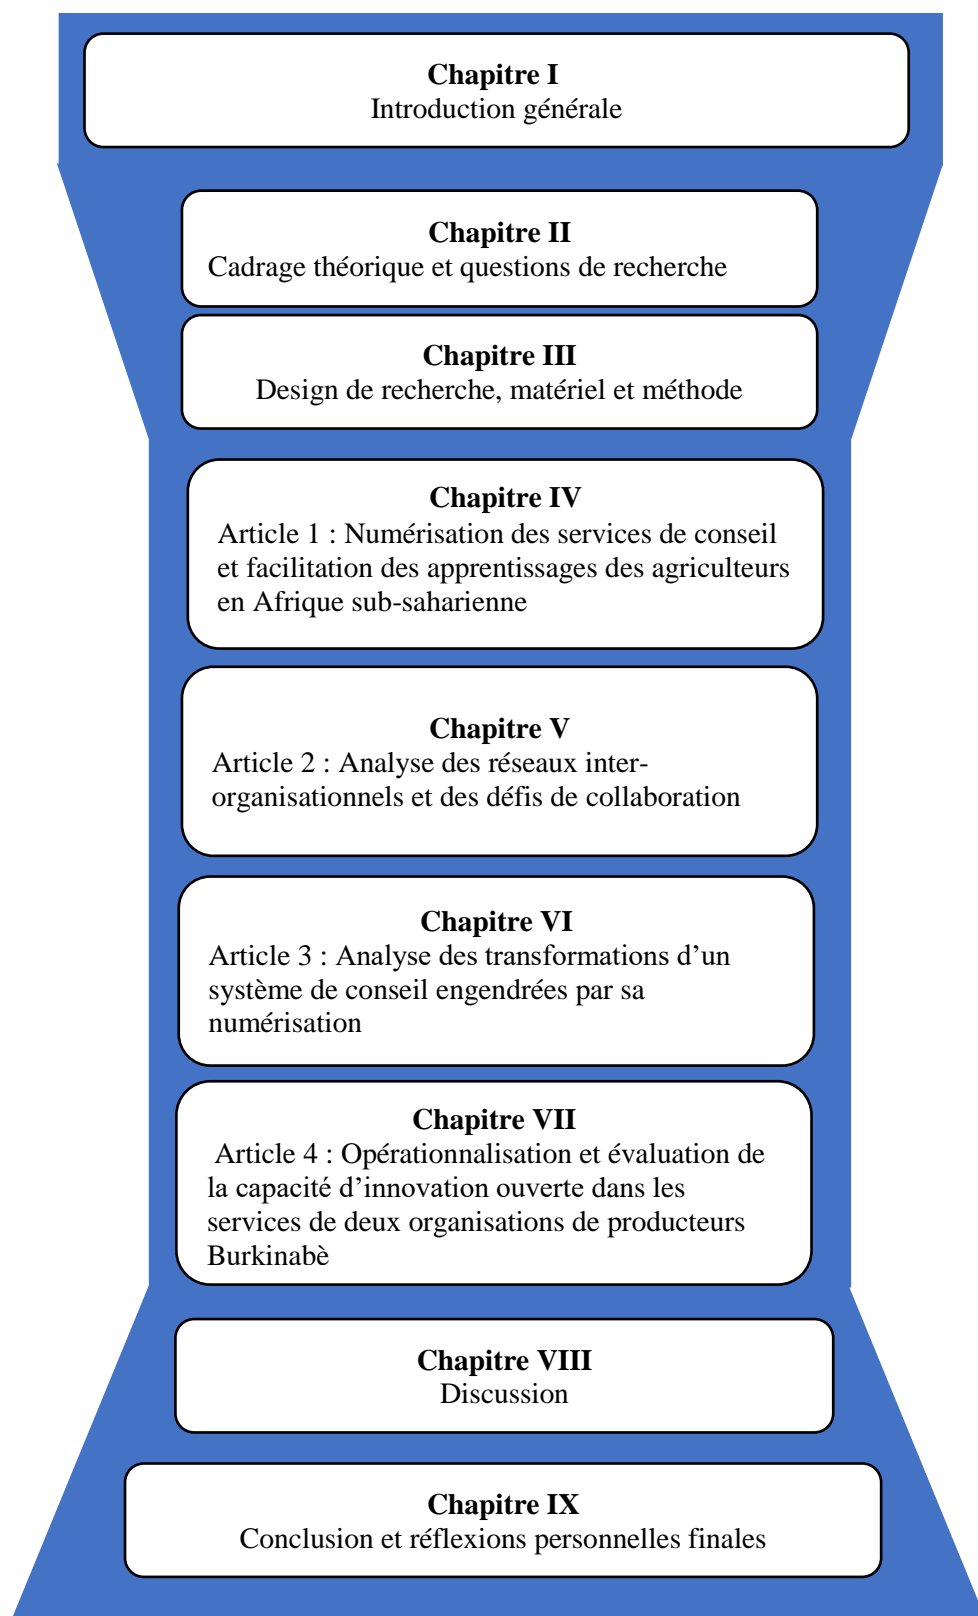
**Chapitre I**
Introduction générale

**Chapitre II**
Cadrage théorique et questions de recherche

**Chapitre III**
Design de recherche, matériel et méthode

**Chapitre IV**
Article 1 : Numérisation des services de conseil et facilitation des apprentissages des agriculteurs en Afrique sub-saharienne

**Chapitre V**
Article 2 : Analyse des réseaux inter-organisationnels et des défis de collaboration

**Chapitre VI**
Article 3 : Analyse des transformations d'un système de conseil engendrées par sa numérisation

**Chapitre VII**
Article 4 : Opérationnalisation et évaluation de la capacité d'innovation ouverte dans les services de deux organisations de producteurs Burkinabè

**Chapitre VIII**
Discussion

**Chapitre IX**
Conclusion et réflexions personnelles finales